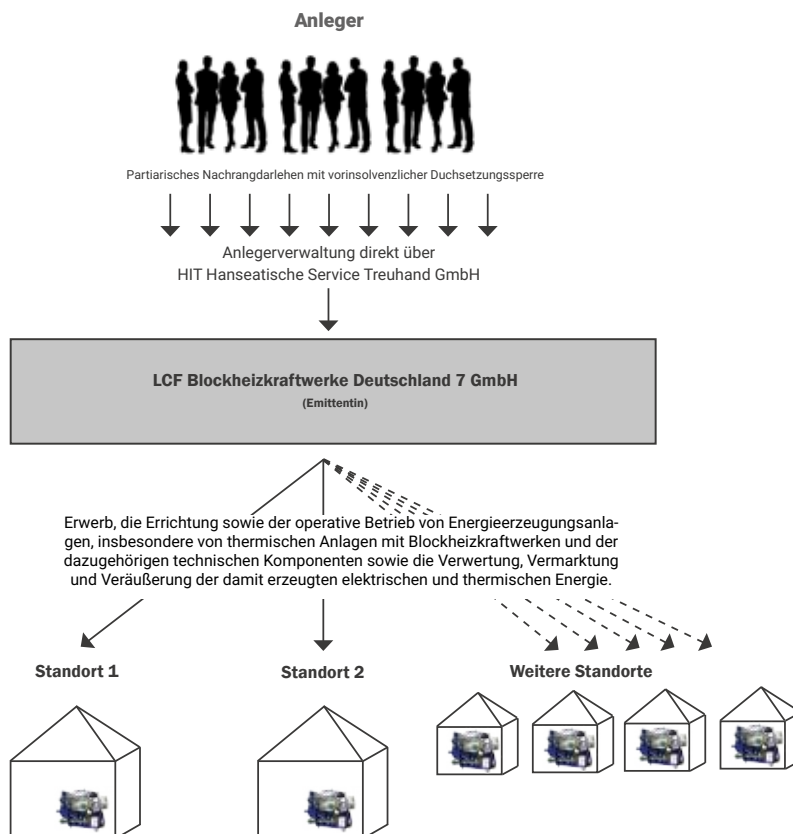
Anleger

Partiarisches Nachrangdarlehen mit vorinsolvenzlicher Duchsetzungssperre

Anlegerverwaltung direkt über HIT Hanseatische Service Treuhand GmbH

LCF Blockheizkraftwerke Deutschland 7 GmbH
(Emittentin)

Erwerb, die Errichtung sowie der operative Betrieb von Energieerzeugungsanlagen, insbesondere von thermischen Anlagen mit Blockheizkraftwerken und der dazugehörigen technischen Komponenten sowie die Verwertung, Vermarktung und Veräußerung der damit erzeugten elektrischen und thermischen Energie.

Standort 1

Standort 2

Weitere Standorte